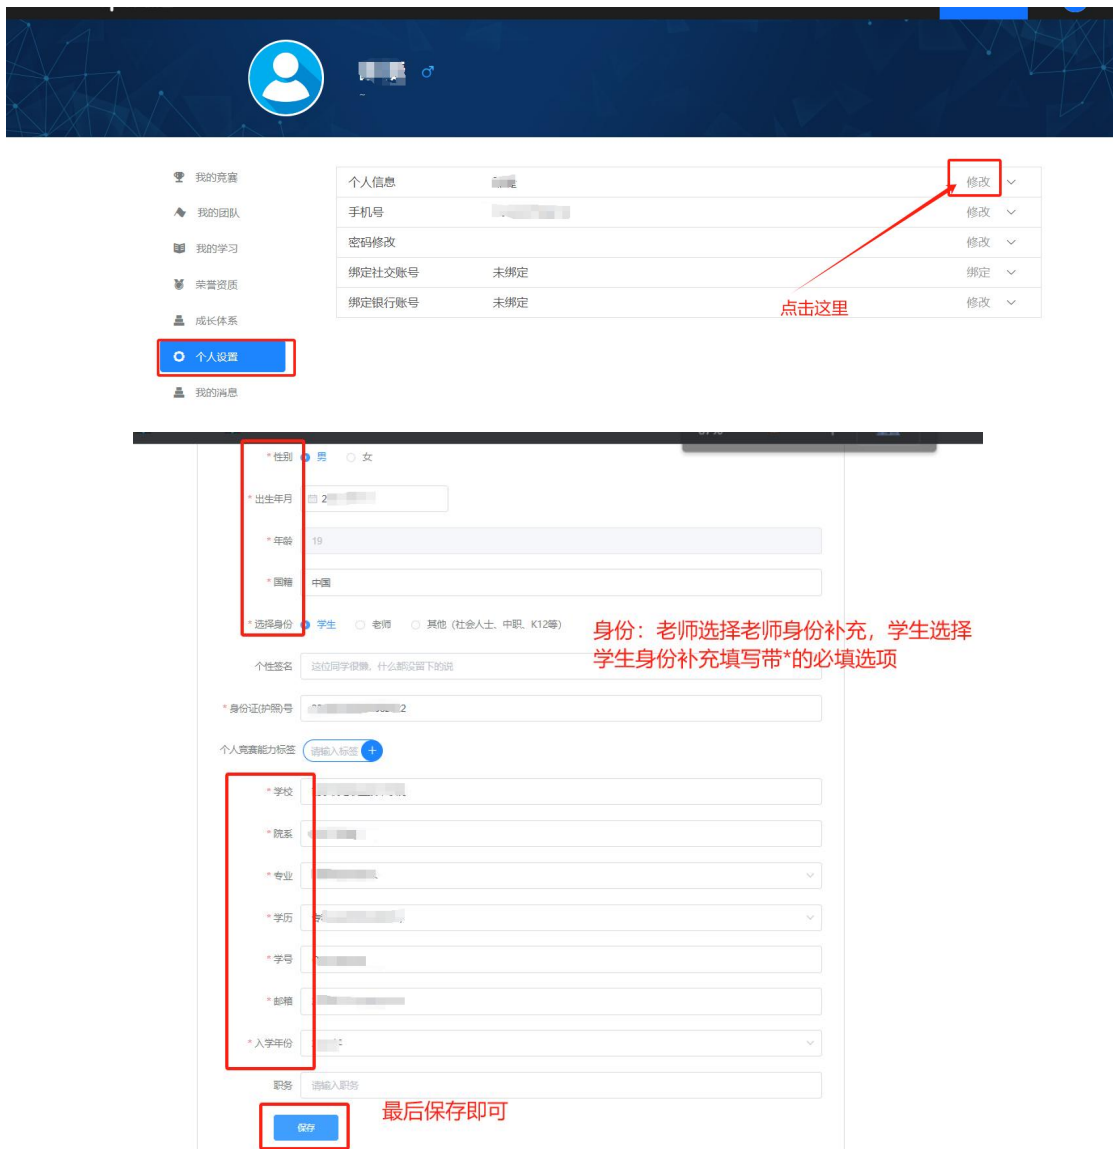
♂

我的竞赛
我的团队
我的学习
荣誉资质
成长体系
个人设置
我的消息

| 个人信息 | | 修改 |
|---|---|---|
| 手机号 | | 修改 |
| 密码修改 | | 修改 |
| 绑定社交账号 | 未绑定 | 绑定 |
| 绑定银行账号 | 未绑定 | 修改 |

点击这里

* 性别 男 女
* 出生年月 2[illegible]
* 年龄 19
* 国籍 中国
* 选择身份 学生 老师 其他（社会人士、中职、K12等）

身份：老师选择老师身份补充，学生选择学生身份补充填写带*的必填选项

个性签名 这位同学很懒，什么都没留下的说
* 身份证(护照)号 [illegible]2
个人竞赛能力标签 请输入标签 +
* 学校
* 院系
* 专业
* 学历
* 学号
* 邮箱
* 入学年份
职务 请输入职务

保存

最后保存即可